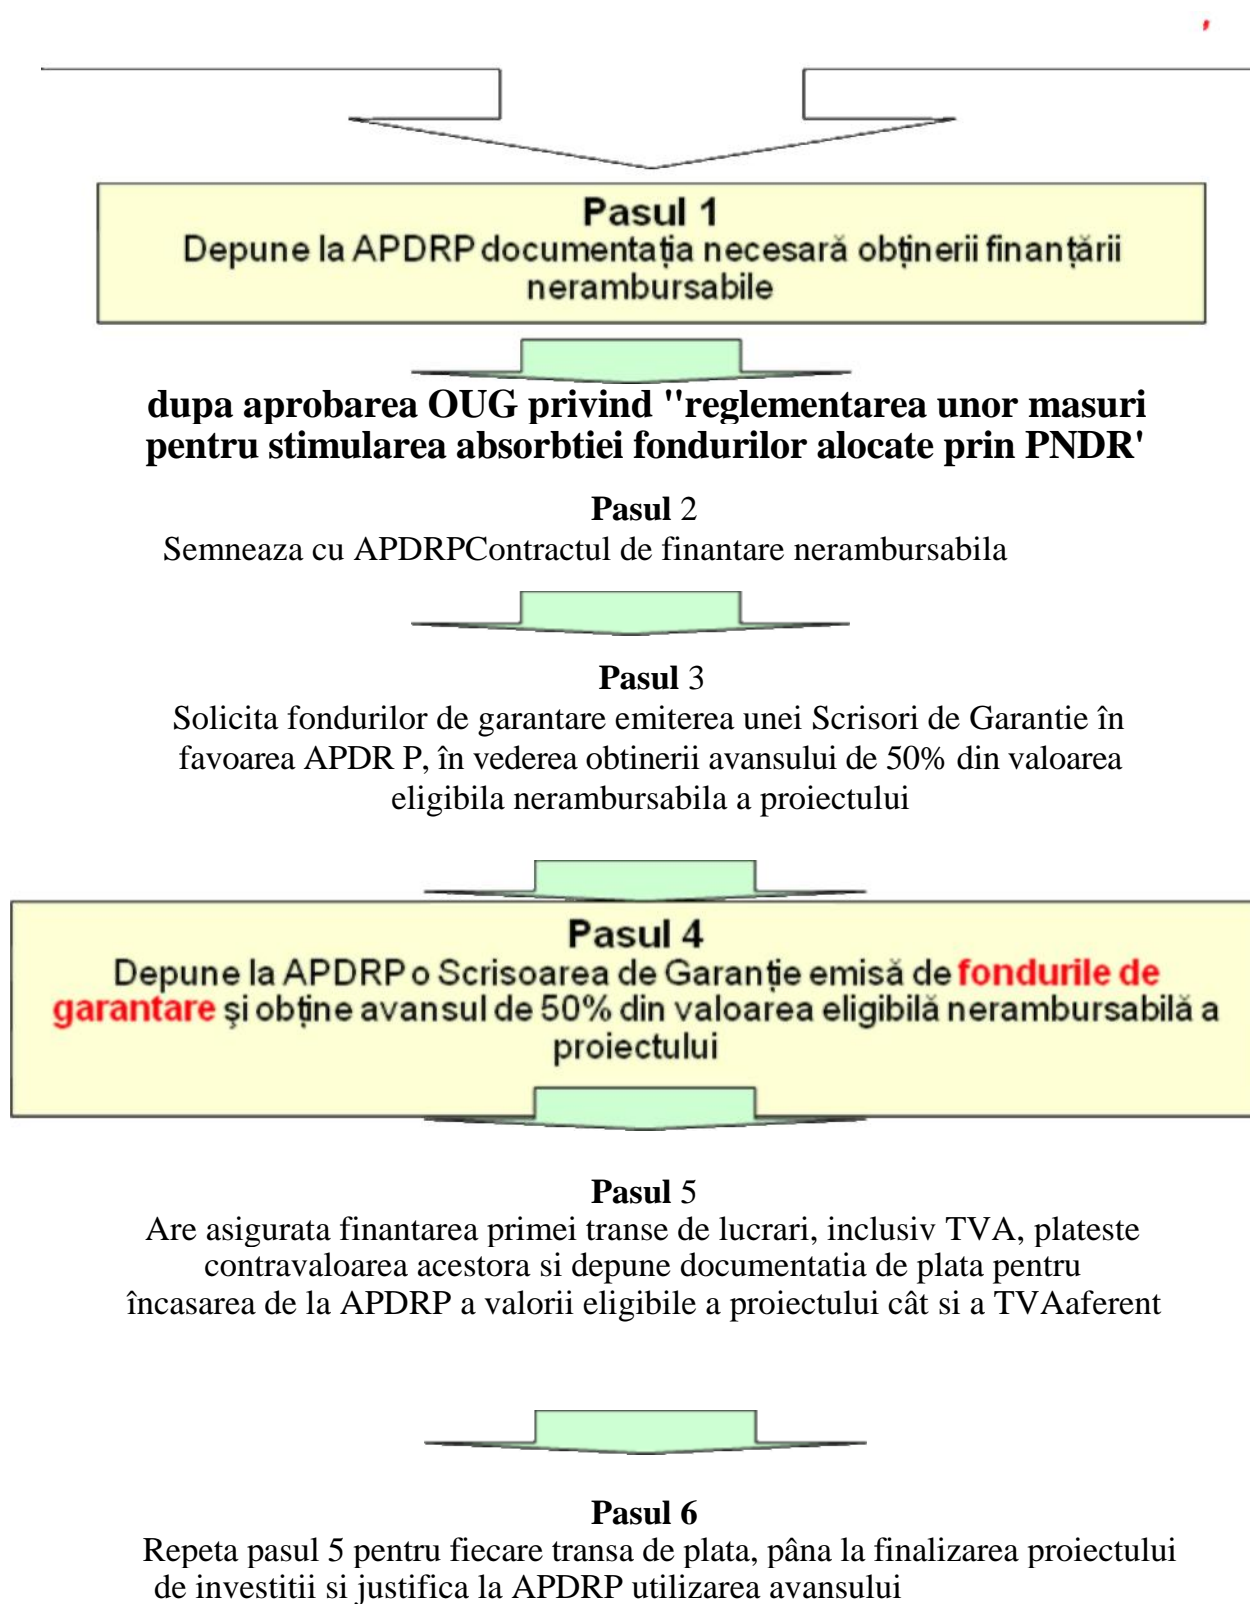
Pasul 1
Depune la APDRP documentaţia necesară obţinerii finanţării nerambursabile

dupa aprobarea OUG privind "reglementarea unor masuri pentru stimularea absorbtiei fondurilor alocate prin PNDR'

Pasul 2
Semneaza cu APDRPContractul de finantare nerambursabila

Pasul 3
Solicita fondurilor de garantare emiterea unei Scrisori de Garantie în favoarea APDR P, în vederea obtinerii avansului de 50% din valoarea eligibila nerambursabila a proiectului

Pasul 4
Depune la APDRP o Scrisoarea de Garanţie emisă de fondurile de garantare şi obţine avansul de 50% din valoarea eligibilă nerambursabilă a proiectului

Pasul 5
Are asigurata finantarea primei transe de lucrari, inclusiv TVA, plateste contravaloarea acestora si depune documentatia de plata pentru încasarea de la APDRP a valorii eligibile a proiectului cât si a TVAaferent

Pasul 6
Repeta pasul 5 pentru fiecare transa de plata, pâna la finalizarea proiectului de investitii si justifica la APDRP utilizarea avansului